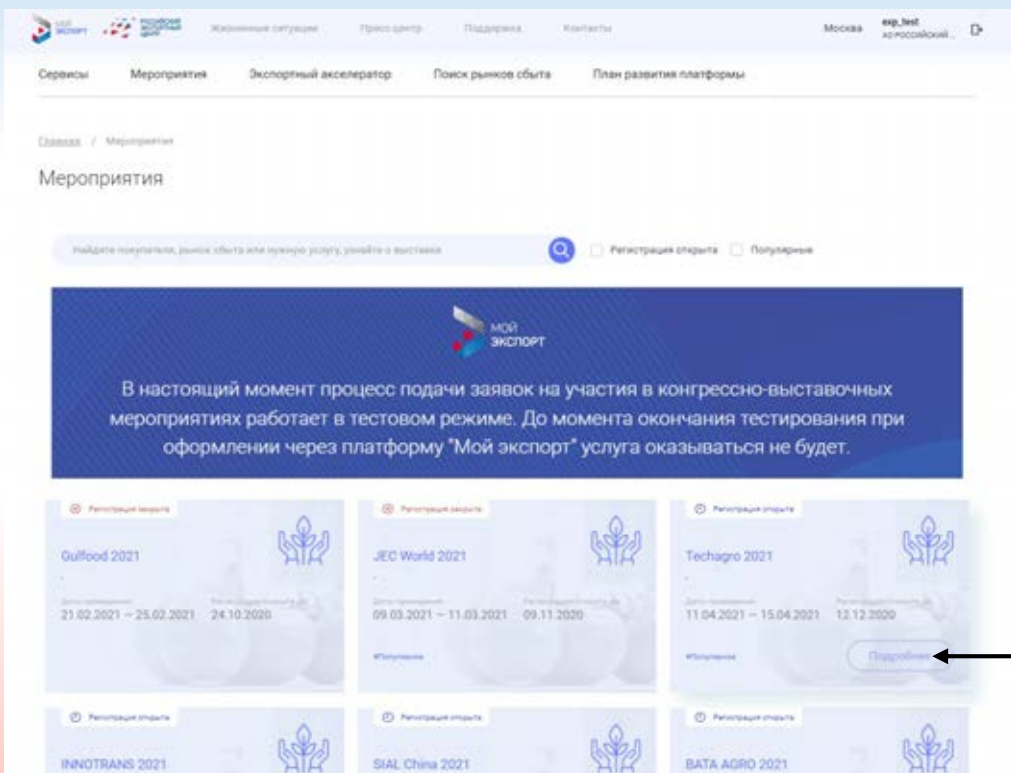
МОЙ ЭКСПОРТ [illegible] Жизненные ситуации Пресс-центр Поддержка Контакты Москва exp_test АО РОССИЙСКИЙ...

Сервисы Мероприятия Экспортный акселератор Поиск рынков сбыта План развития платформы

Главная / Мероприятия

Мероприятия

Найдите покупателя, рынок сбыта или нужную услугу, узнайте о выставках

Регистрация открыта Популярные

МОЙ ЭКСПОРТ

В настоящий момент процесс подачи заявок на участия в конгрессно-выставочных мероприятиях работает в тестовом режиме. До момента окончания тестирования при оформлении через платформу "Мой экспорт" услуга оказываться не будет.

Регистрация закрыта
Gulfood 2021
-
Даты проведения 21.02.2021 — 25.02.2021
Регистрация открыта до 24.10.2020

Регистрация закрыта
JEC World 2021
-
Даты проведения 09.03.2021 — 11.03.2021
Регистрация открыта до 09.11.2020
#Популярное

Регистрация открыта
Techagro 2021
-
Даты проведения 11.04.2021 — 15.04.2021
Регистрация открыта до 12.12.2020
#Популярное
Подробнее

Регистрация открыта
INNOTRANS 2021

Регистрация открыта
SIAL China 2021

Регистрация открыта
BATA AGRO 2021